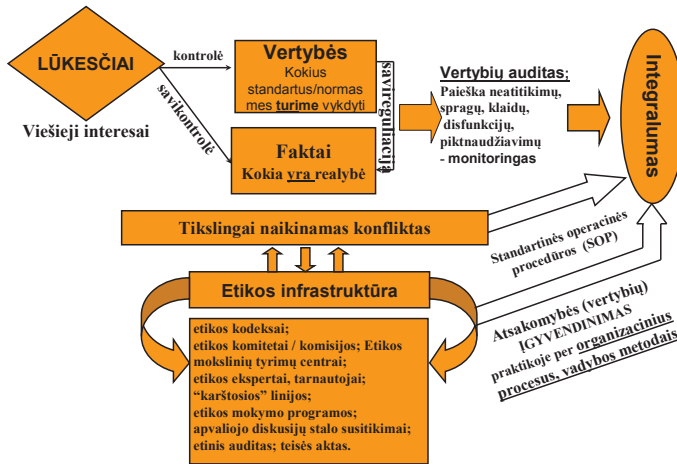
LŪKESČIAI

Viešieji interesai

kontrolė

savikontrolė

Vertybės
Kokius standartus/normas mes turime vykdyti

savireguliacija

Faktai
Kokia yra realybė

Vertybių auditas;
Paieška neatitikimų, spragų, klaidų, disfunkcijų, piktnaudžiavimų
- monitoringas

Integralumas

Tikslingai naikinamas konfliktas

Standartinės operacinės procedūros (SOP)

Etikos infrastruktūra

etikos kodeksai;
etikos komitetai / komisijos; Etikos mokslinių tyrimų centrai;
etikos ekspertai, tarnautojai;
"karštosios" linijos;
etikos mokymo programos;
apvaliojo diskusijų stalo susitikimai;
etinis auditas; teisės aktas.

Atsakomybės (vertybių) ĮGYVENDINIMAS praktikoje per organizacinius procesus, vadybos metodais